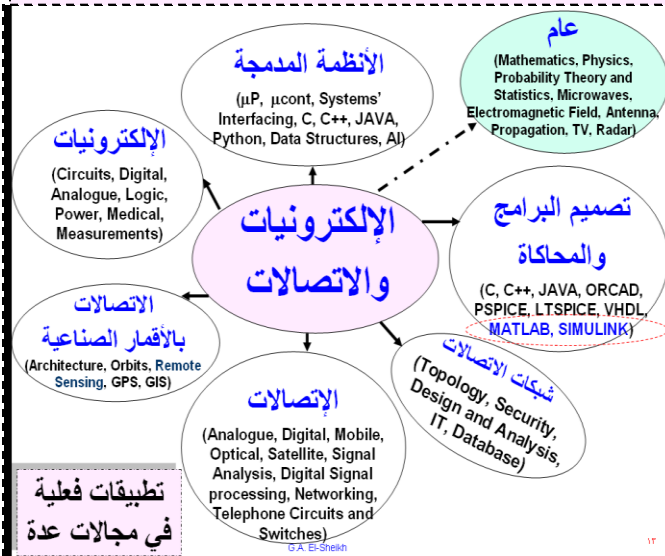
الأنظمة المدمجة
($\mu$P, $\mu$cont, Systems' Interfacing, C, C++, JAVA, Python, Data Structures, AI)

عام
(Mathematics, Physics, Probability Theory and Statistics, Microwaves, Electromagnetic Field, Antenna, Propagation, TV, Radar)

الإلكترونيات
(Circuits, Digital, Analogue, Logic, Power, Medical, Measurements)

الإلكترونيات والاتصالات

تصميم البرامج والمحاكاة
(C, C++, JAVA, ORCAD, PSPICE, LTSPICE, VHDL, MATLAB, SIMULINK)

الاتصالات بالأقمار الصناعية
(Architecture, Orbits, Remote Sensing, GPS, GIS)

شبكات الاتصالات
(Topology, Security, Design and Analysis, IT, Database)

الإتصالات
(Analogue, Digital, Mobile, Optical, Satellite, Signal Analysis, Digital Signal processing, Networking, Telephone Circuits and Switches)

تطبيقات فعلية في مجالات عدة

G.A. El-Sheikh

١٣